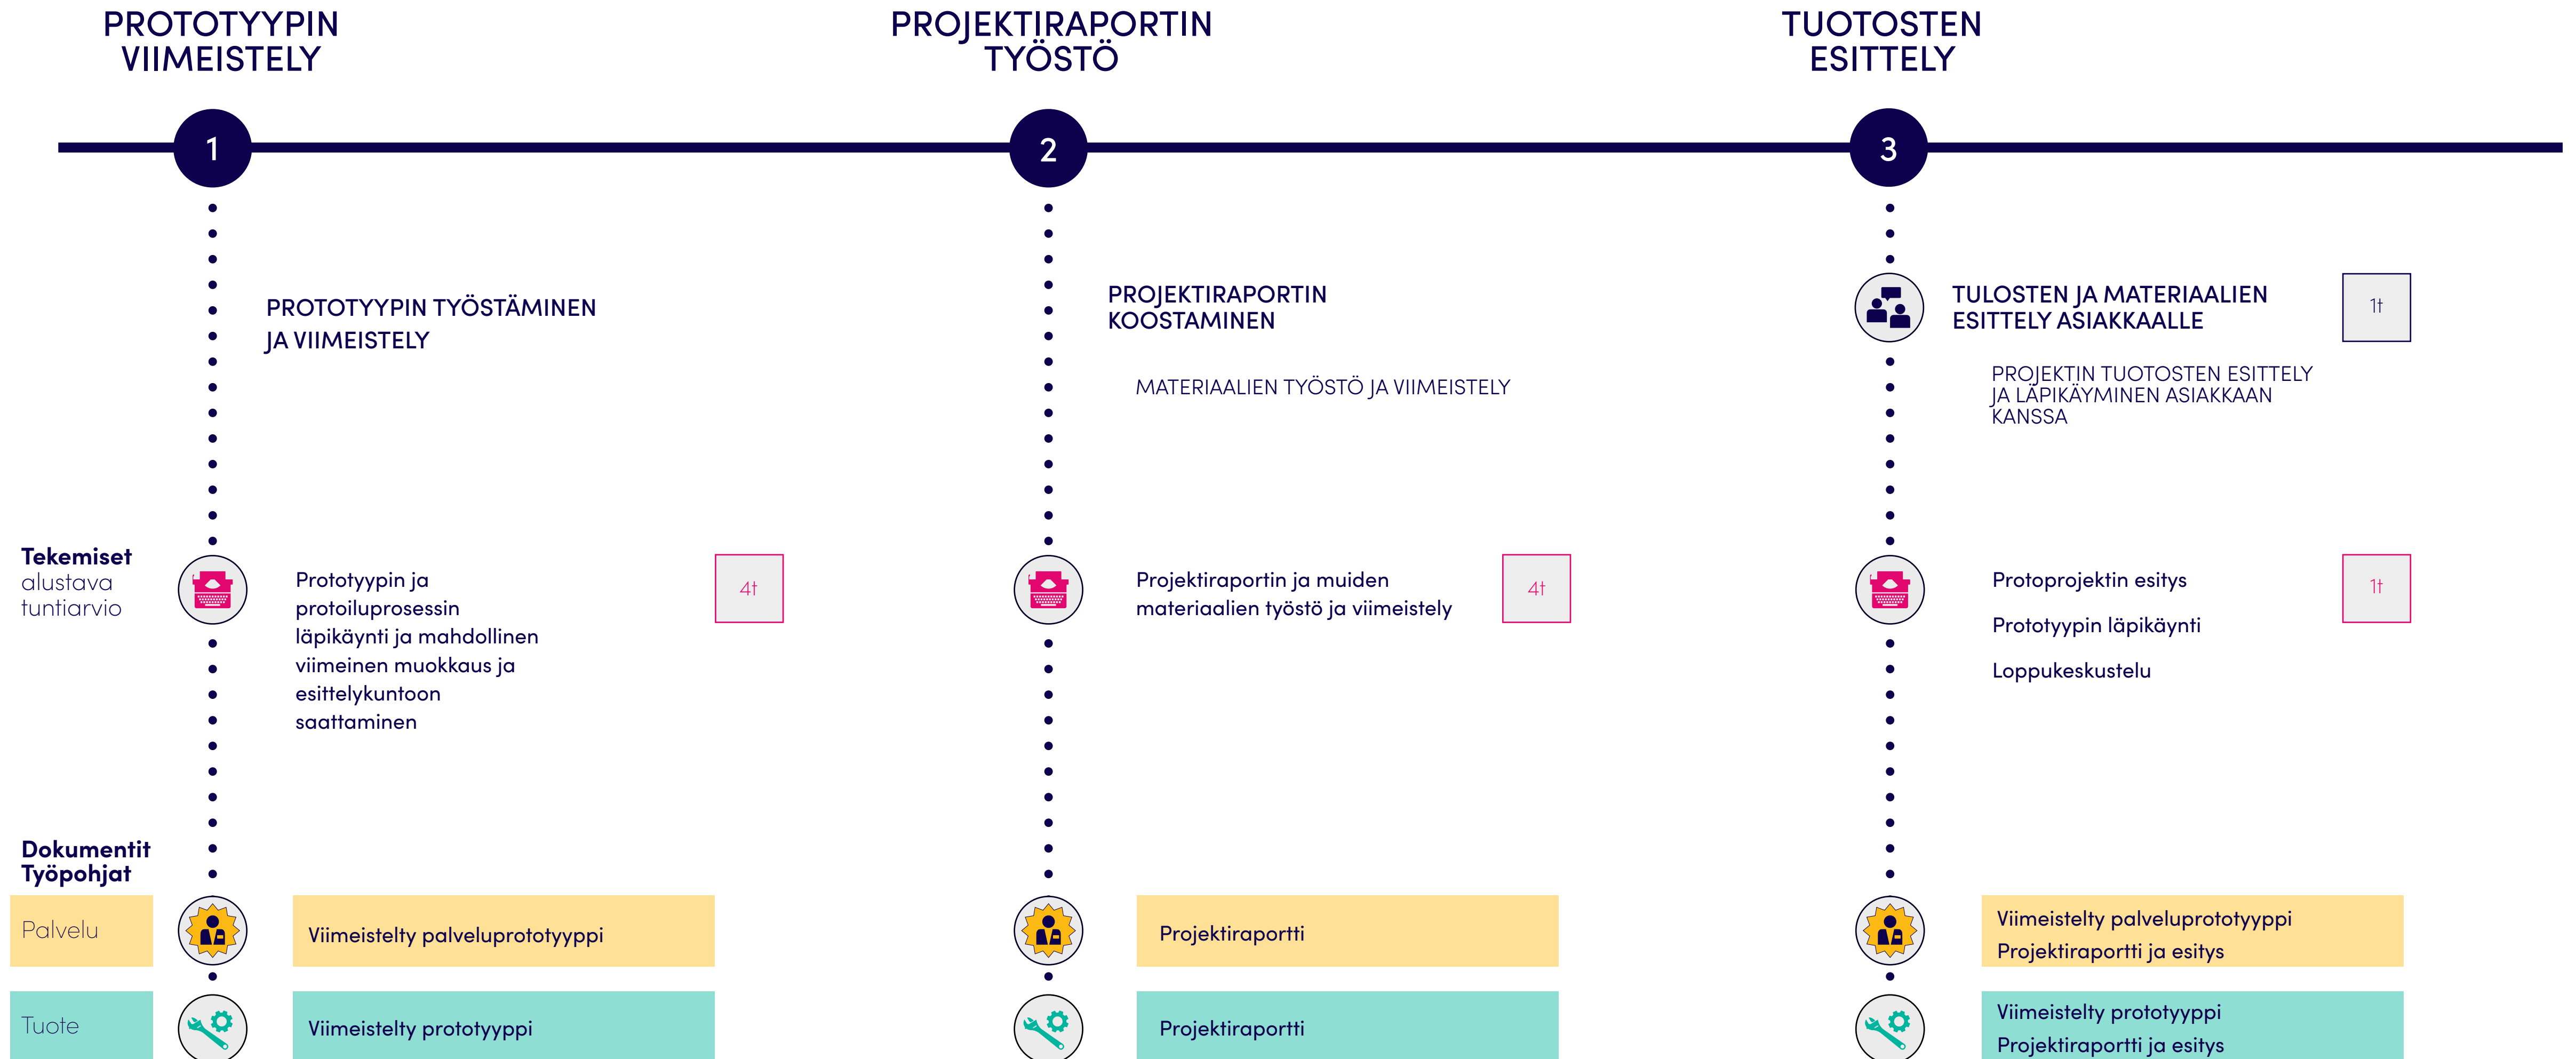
PROTOTYYPIN VIIMEISTELY

PROJEKTIRAPORTIN TYÖSTÖ

TUOTOSTEN ESITTELY

1

2

3

PROTOTYYPIN TYÖSTÄMINEN JA VIIMEISTELY

PROJEKTIRAPORTIN KOOSTAMINEN

MATERIAALIEN TYÖSTÖ JA VIIMEISTELY

TULOSTEN JA MATERIAALIEN ESITTELY ASIAKKAALLE

1t

PROJEKTIN TUOTOSTEN ESITTELY JA LÄPIKÄYMINEN ASIAKKAAN KANSSA

Tekemiset
alustava tuntiarvio

Prototyypin ja protoiluprosessin läpikäynti ja mahdollinen viimeinen muokkaus ja esittelykuntoon saattaminen

4t

Projektiraportin ja muiden materiaalien työstö ja viimeistely

4t

Protoprojektin esitys

Prototyypin läpikäynti

Loppukeskustelu

1t

Dokumentit
Työpohjat

Palvelu

Viimeistelty palveluprototyyppi

Projektiraportti

Viimeistelty palveluprototyyppi
Projektiraportti ja esitys

Tuote

Viimeistelty prototyyppi

Projektiraportti

Viimeistelty prototyyppi
Projektiraportti ja esitys